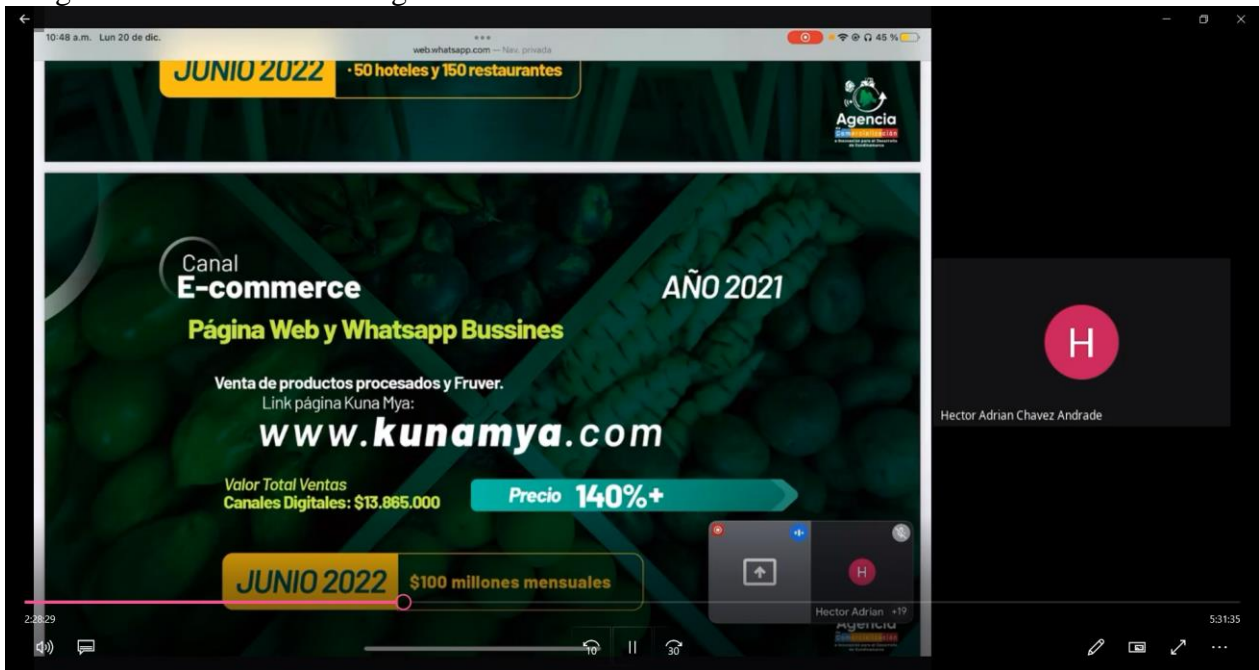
10:48 a.m. Lun 20 de dic.
web.whatsapp.com — Nav. privada
45 %

JUNIO 2022 · 50 hoteles y 150 restaurantes

Agencia
Comercialización

Canal
E-commerce
AÑO 2021
Página Web y Whatsapp Bussines
Venta de productos procesados y Fruver.
Link página Kuna Mya:
www.kunamya.com
Valor Total Ventas
Canales Digitales: $13.865.000
Precio 140%+
JUNIO 2022 $100 millones mensuales

Agencia

H
Hector Adrian Chavez Andrade

H
Hector Adrian +19

2:28:29
5:31:35
10
30